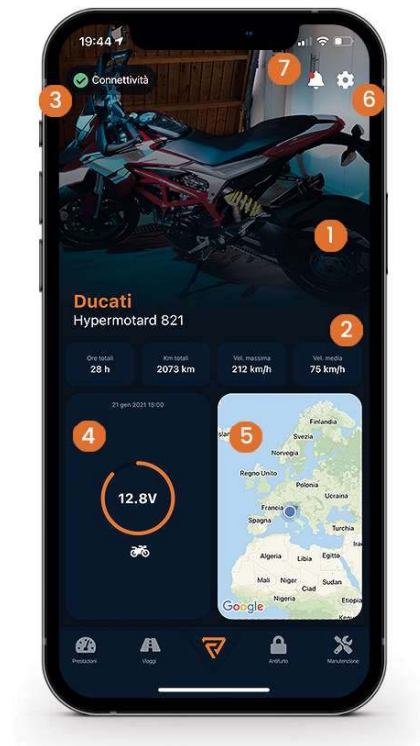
19:44

Connettività

7

3

6

1

Ducati
Hypermotard 821

2

| Ore totali | Km totali | Vel. massima | Vel. media |
|---|---|---|---|
| 28 h | 2073 km | 212 km/h | 75 km/h |

21 gen 2021 15:00

4

12.8V

5

Finlandia
Svezia
Norvegia
Regno Unito
Polonia
Ucraina
Francia
Spagna
Turchia
Algeria
Libia
Egitto
Mali
Niger
Ciad
Sudan
Nigeria
Etiopia
Google

Prestazioni
Viaggi
Antifurto
Manutenzione